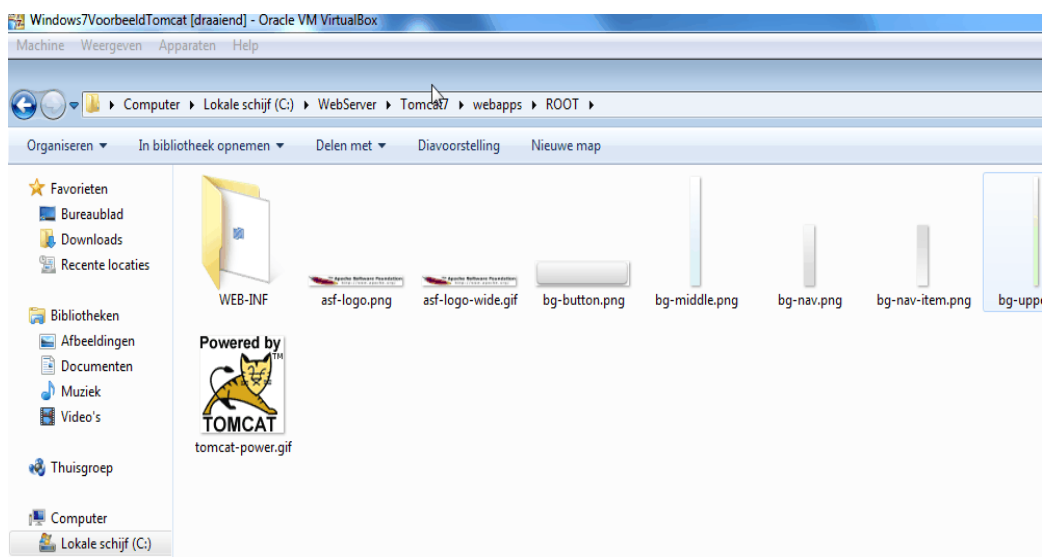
Windows7VoorbeeldTomcat [draaiend] - Oracle VM VirtualBox
Machine Weergeven Apparaten Help

Computer ▸ Lokale schijf (C:) ▸ WebServer ▸ Tomcat7 ▸ webapps ▸ ROOT ▸

Organiseren ▾ In bibliotheek opnemen ▾ Delen met ▾ Diavoorstelling Nieuwe map

Favorieten
Bureaublad
Downloads
Recente locaties

Bibliotheken
Afbeeldingen
Documenten
Muziek
Video's

Thuisgroep

Computer
Lokale schijf (C:)

WEB-INF
asf-logo.png
asf-logo-wide.gif
bg-button.png
bg-middle.png
bg-nav.png
bg-nav-item.png
bg-uppe

Powered by
TM
TOMCAT
tomcat-power.gif